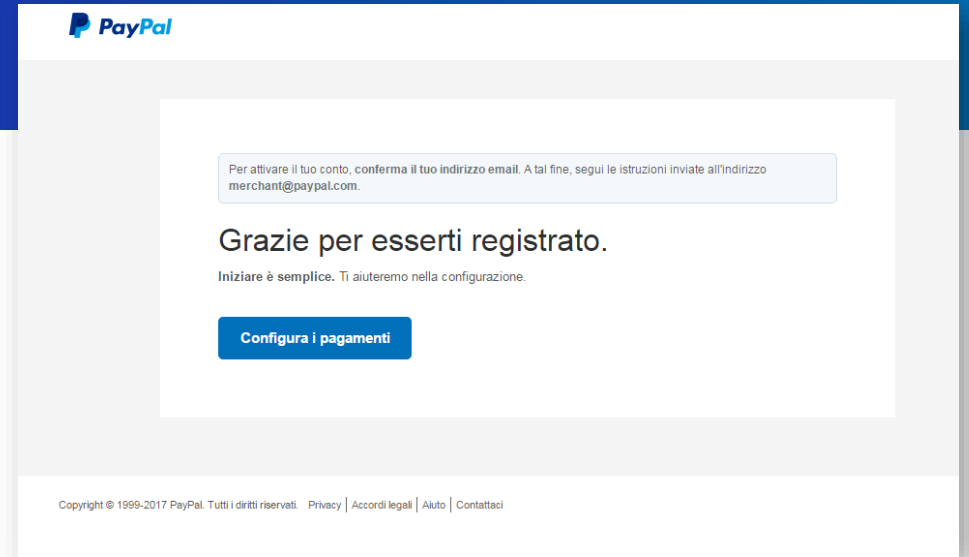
PayPal

Per attivare il tuo conto, conferma il tuo indirizzo email. A tal fine, segui le istruzioni inviate all'indirizzo merchant@paypal.com.

Grazie per esserti registrato.

Iniziare è semplice. Ti aiuteremo nella configurazione.

Configura i pagamenti

Copyright © 1999-2017 PayPal. Tutti i diritti riservati. Privacy | Accordi legali | Aiuto | Contattaci